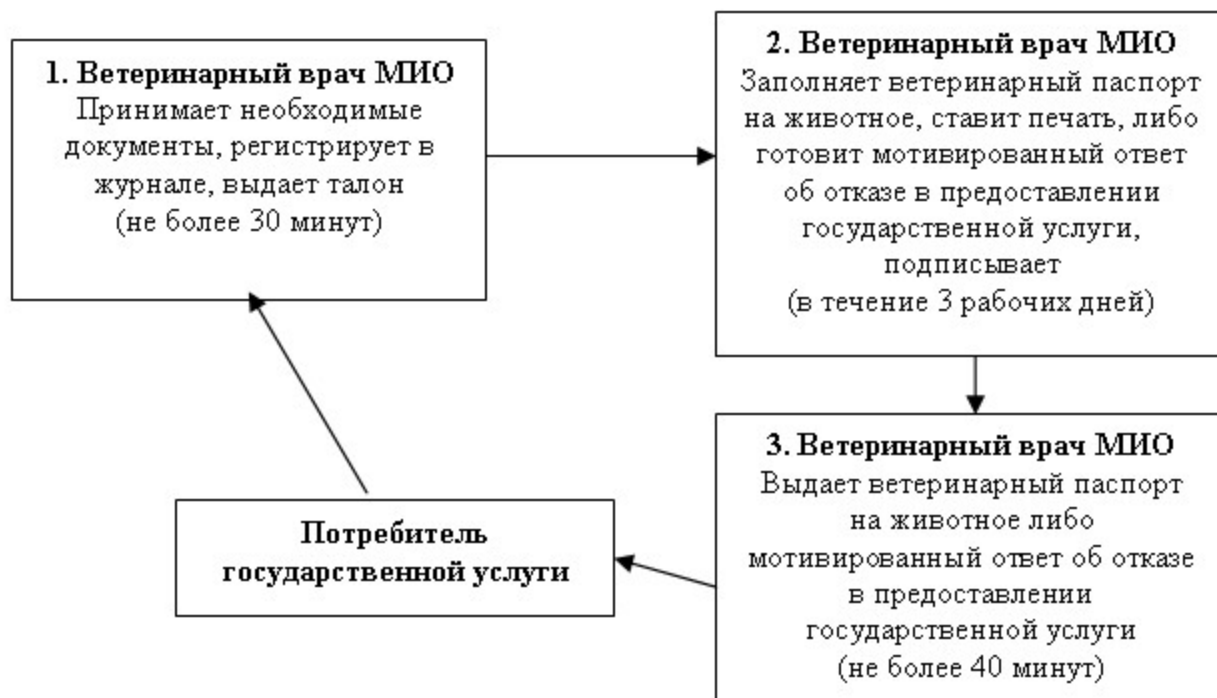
**1. Ветеринарный врач МИО**
Принимает необходимые документы, регистрирует в журнале, выдает талон
(не более 30 минут)

**2. Ветеринарный врач МИО**
Заполняет ветеринарный паспорт на животное, ставит печать, либо готовит мотивированный ответ об отказе в предоставлении государственной услуги, подписывает
(в течение 3 рабочих дней)

**3. Ветеринарный врач МИО**
Выдает ветеринарный паспорт на животное либо мотивированный ответ об отказе в предоставлении государственной услуги
(не более 40 минут)

**Потребитель государственной услуги**